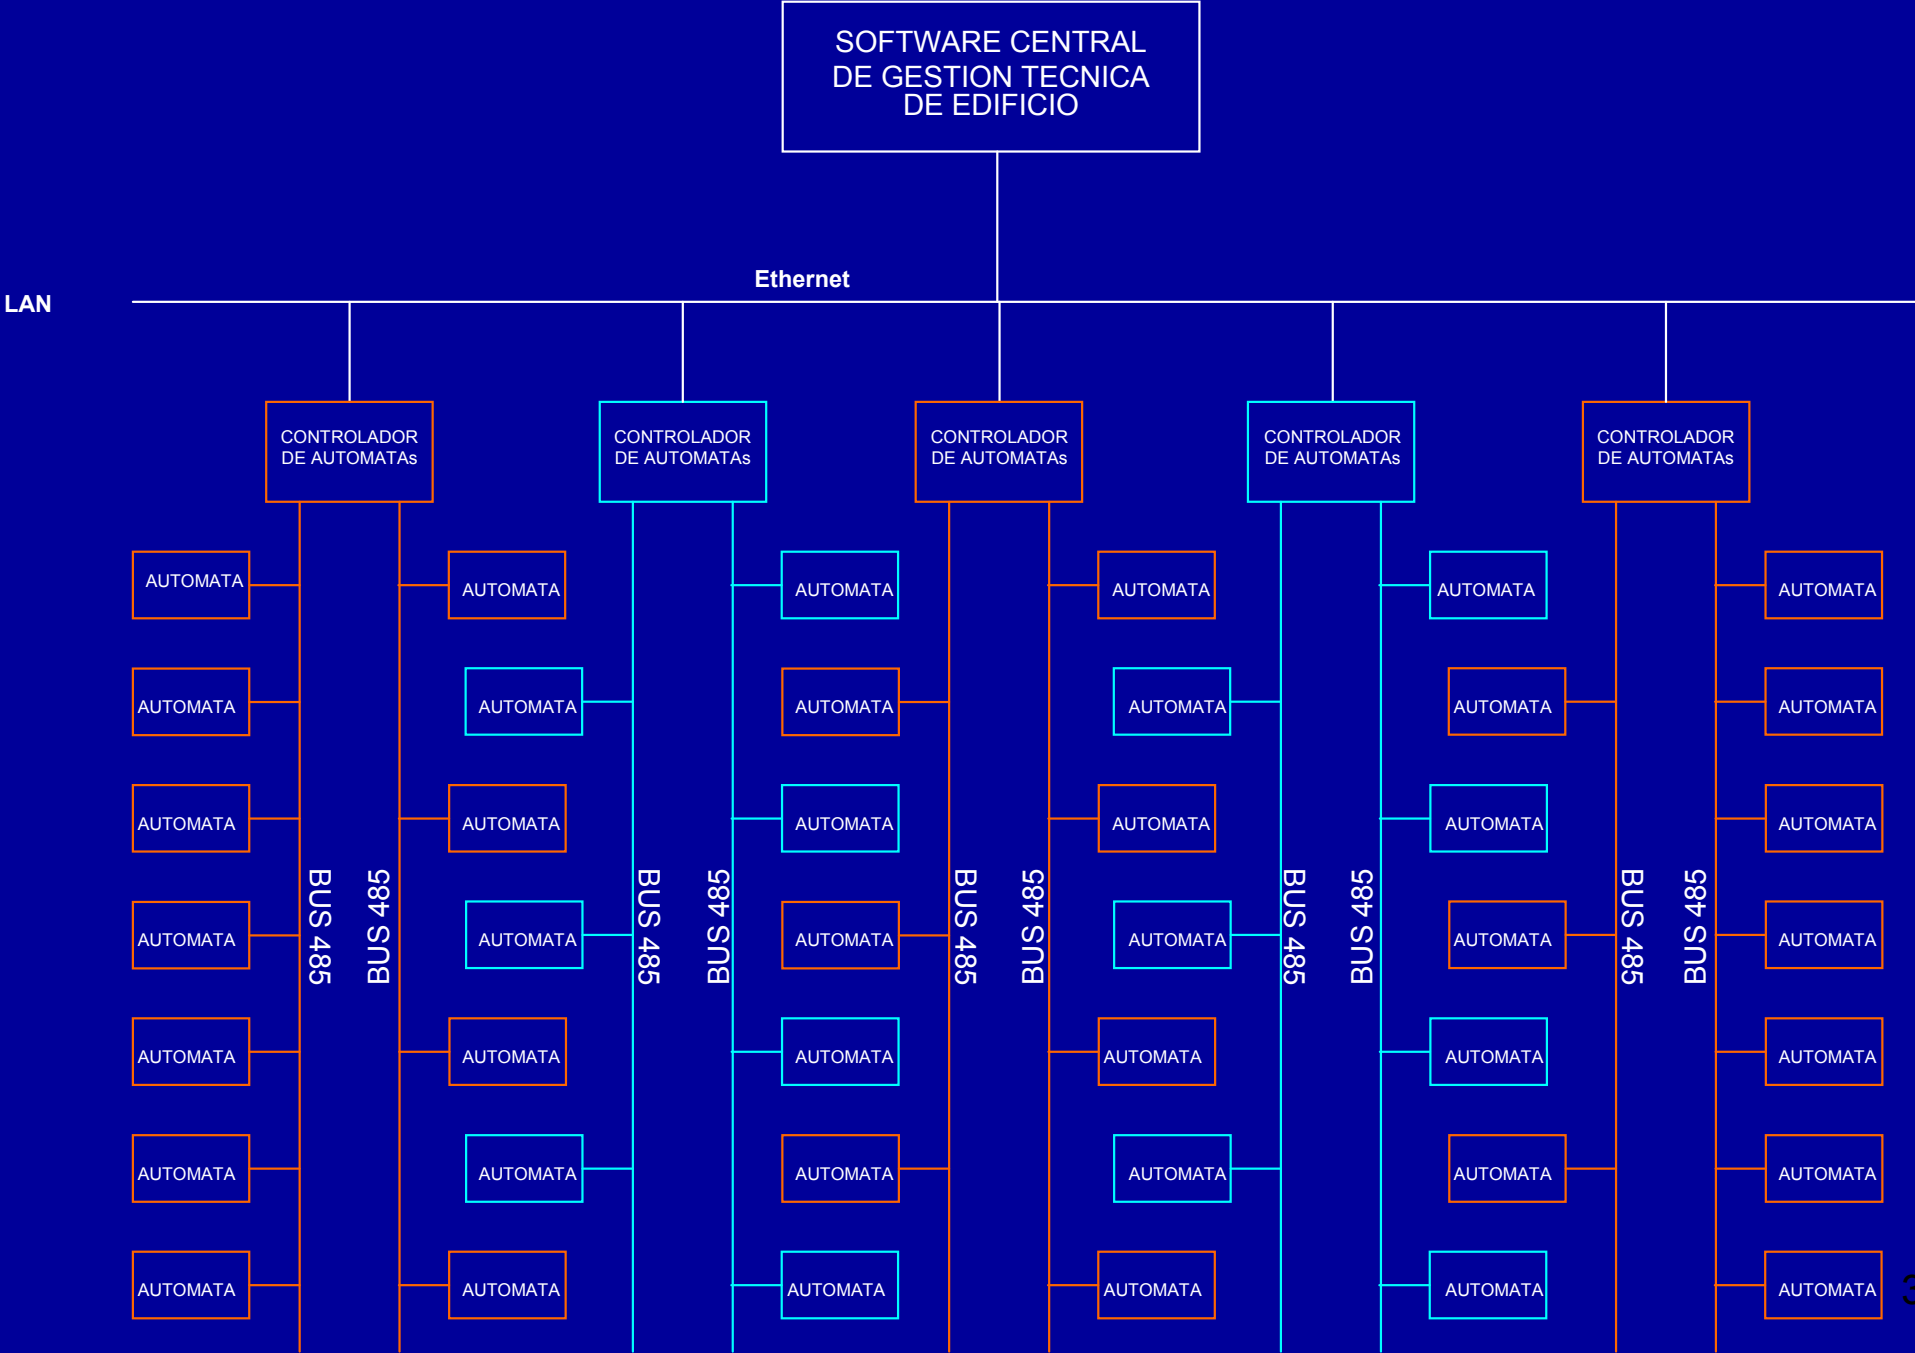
SOFTWARE CENTRAL DE GESTION TECNICA DE EDIFICIO

LAN

Ethernet

CONTROLADOR DE AUTOMATAs

CONTROLADOR DE AUTOMATAs

CONTROLADOR DE AUTOMATAs

CONTROLADOR DE AUTOMATAs

CONTROLADOR DE AUTOMATAs

AUTOMATA
AUTOMATA
AUTOMATA
AUTOMATA
AUTOMATA
AUTOMATA
AUTOMATA

BUS 485

BUS 485

AUTOMATA
AUTOMATA
AUTOMATA
AUTOMATA
AUTOMATA
AUTOMATA
AUTOMATA

BUS 485

BUS 485

AUTOMATA
AUTOMATA
AUTOMATA
AUTOMATA
AUTOMATA
AUTOMATA
AUTOMATA

BUS 485

BUS 485

AUTOMATA
AUTOMATA
AUTOMATA
AUTOMATA
AUTOMATA
AUTOMATA
AUTOMATA

BUS 485

BUS 485

AUTOMATA
AUTOMATA
AUTOMATA
AUTOMATA
AUTOMATA
AUTOMATA
AUTOMATA

BUS 485

BUS 485

AUTOMATA
AUTOMATA
AUTOMATA
AUTOMATA
AUTOMATA
AUTOMATA
AUTOMATA